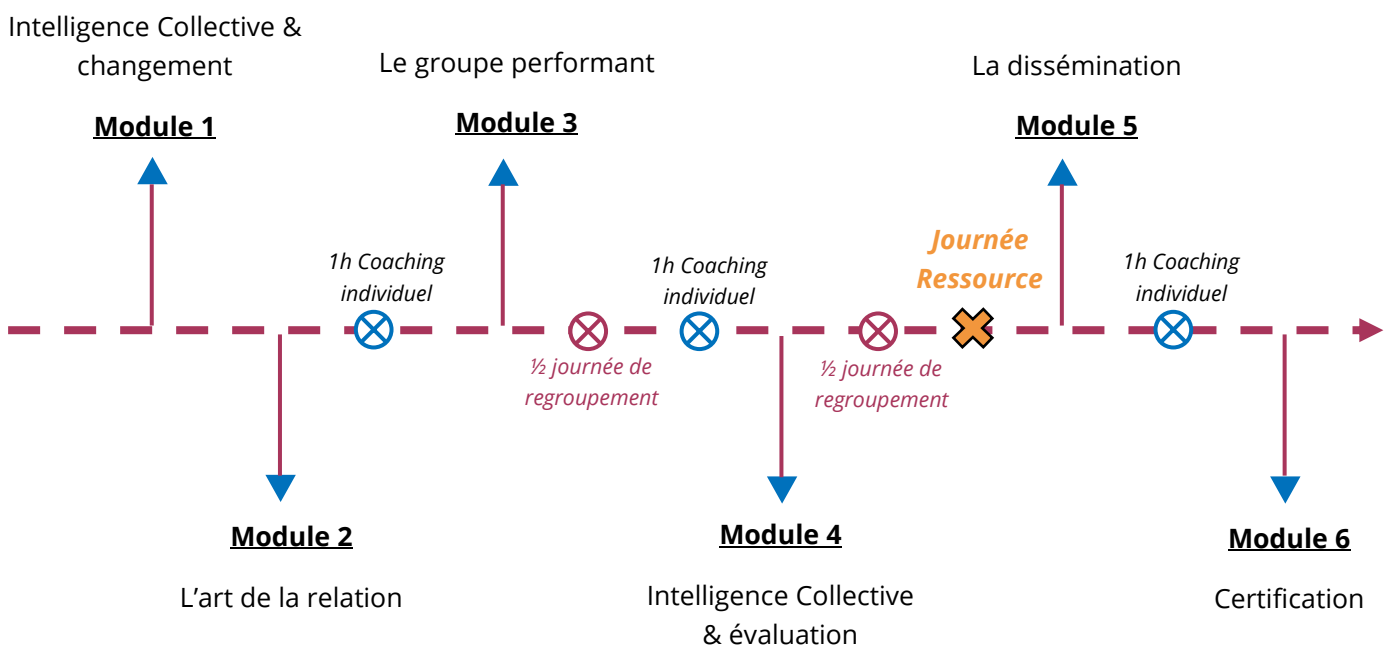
Intelligence Collective & changement

Module 1

Le groupe performant

Module 3

La dissémination

Module 5

1h Coaching individuel

1h Coaching individuel

Journée Ressource

1h Coaching individuel

½ journée de regroupement

½ journée de regroupement

Module 2

L'art de la relation

Module 4

Intelligence Collective & évaluation

Module 6

Certification